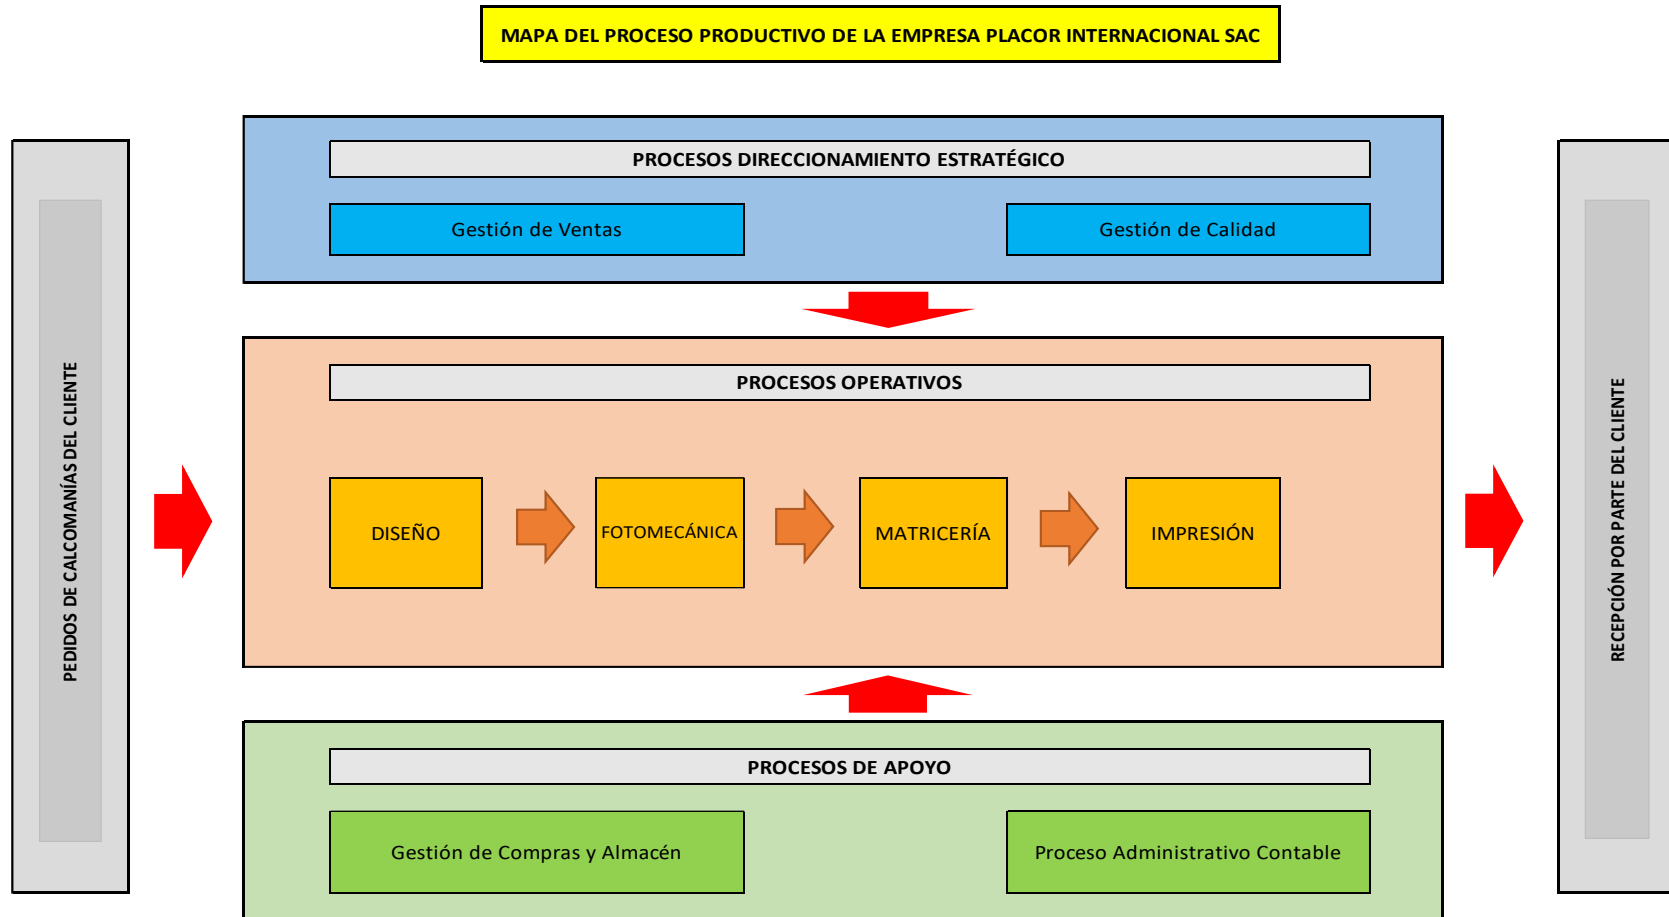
MAPA DEL PROCESO PRODUCTIVO DE LA EMPRESA PLACOR INTERNACIONAL SAC

PEDIDOS DE CALCOMANÍAS DEL CLIENTE

PROCESOS DIRECCIONAMIENTO ESTRATÉGICO

Gestión de Ventas

Gestión de Calidad

PROCESOS OPERATIVOS

DISEÑO

FOTOMECÁNICA

MATRICERÍA

IMPRESIÓN

PROCESOS DE APOYO

Gestión de Compras y Almacén

Proceso Administrativo Contable

RECEPCIÓN POR PARTE DEL CLIENTE